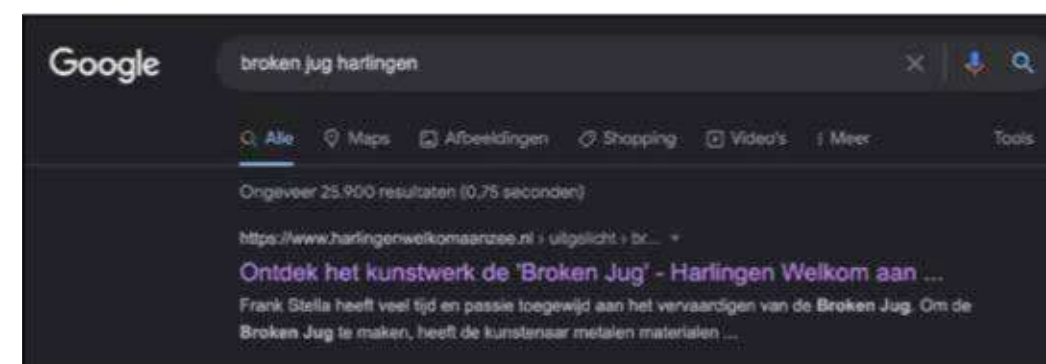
Google

broken jug harlingen

Alle Maps Afbeeldingen Shopping Video's Meer Tools

Ongeveer 25.900 resultaten (0,75 seconden)

https://www.harlingenwelkomaanzee.nl › uitgelicht › br...

Ontdek het kunstwerk de 'Broken Jug' - Harlingen Welkom aan ...

Frank Stella heeft veel tijd en passie toegewijd aan het vervaardigen van de Broken Jug. Om de Broken Jug te maken, heeft de kunstenaar metalen materialen ...